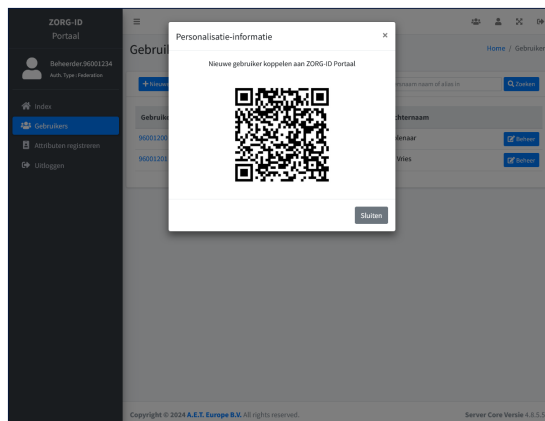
ZORG-ID
Portaal

Beheerder.96001234
Auth. Type : Federation

Index
Gebruikers
Attributen registreren
Uitloggen

Gebruik

Home / Gebruikers

+ Nieuw

...htenaam naam of alias in

Zoeken

Gebruik

...chternaam

960012...

...lenaar

Beheer

960012...

...Vries

Beheer

Personalisatie-informatie

×

Nieuwe gebruiker koppelen aan ZORG-ID Portaal

Sluiten

Copyright © 2024 A.E.T. Europe B.V. All rights reserved.

Server Core Versie 4.8.5.3